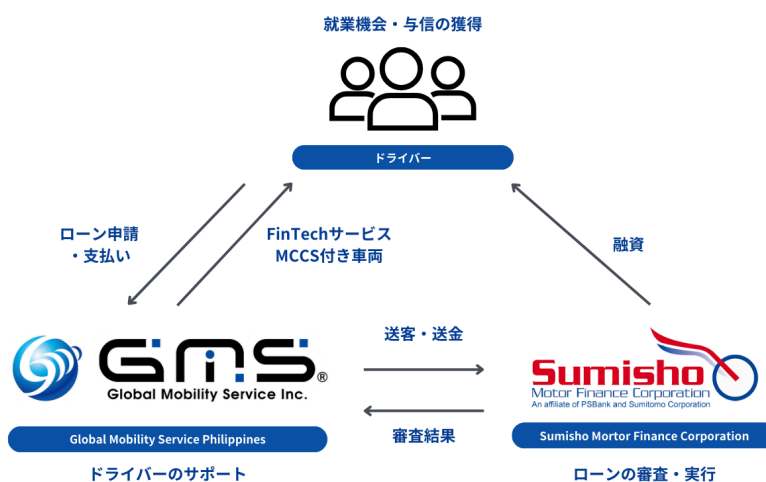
就業機会・与信の獲得

ドライバー

ローン申請
・支払い

FinTechサービス
MCCS付き車両

融資

GMS®
Global Mobility Service Inc.

Global Mobility Service Philippines

ドライバーのサポート

送客・送金

審査結果

Sumisho
Motor Finance Corporation
An affiliate of PSBank and Sumitomo Corporation

Sumisho Mortor Finance Corporation

ローンの審査・実行